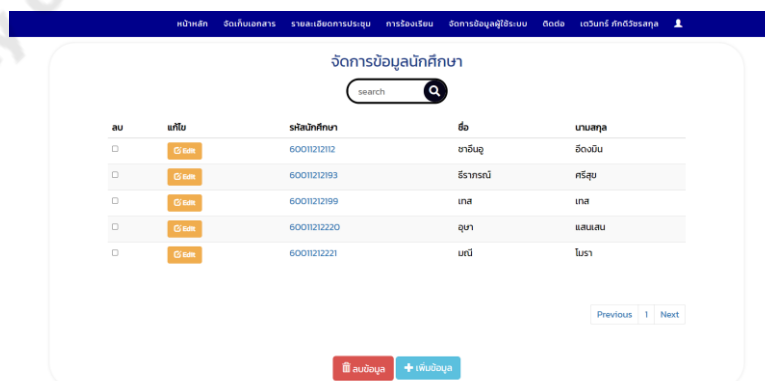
หน้าหลัก จัดเก็บเอกสาร รายละเอียดการประชุม การร้องเรียน จัดการข้อมูลผู้ใช้ระบบ ติดต่อ เตวินทร์ ศักดิ์วัชรสกุล

จัดการข้อมูลนักศึกษา

search

| ลบ | แก้ไข | รหัสนักศึกษา | ชื่อ | นามสกุล |
|---|---|---|---|---|
| | Edit | 60011212112 | ซาอีนอู | อีดงบิน |
| | Edit | 60011212193 | ธีราภรณ์ | ศรีสุข |
| | Edit | 60011212199 | เกส | เกส |
| | Edit | 60011212220 | อุษา | แสนแสน |
| | Edit | 60011212221 | มณี | ไมรา |

Previous 1 Next

ลบข้อมูล เพิ่มข้อมูล